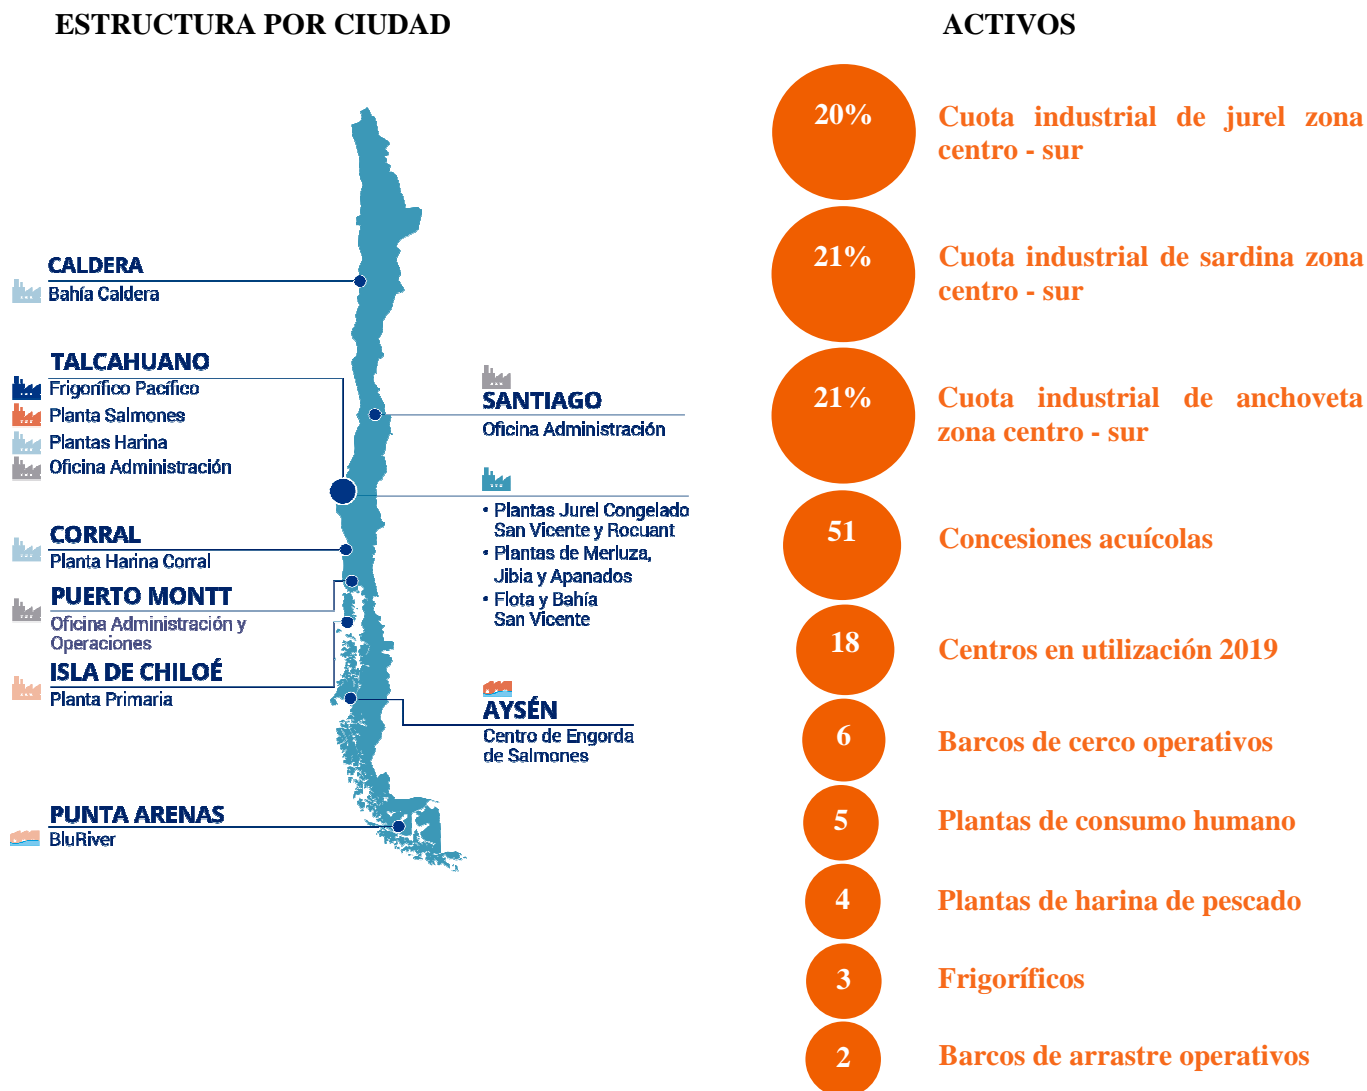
ESTRUCTURA POR CIUDAD

CALDERA
Bahía Caldera

TALCAHUANO
Frigorífico Pacífico
Planta Salmones
Plantas Harina
Oficina Administración

CORRAL
Planta Harina Corral

PUERTO MONTT
Oficina Administración y Operaciones

ISLA DE CHILOÉ
Planta Primaria

PUNTA ARENAS
BluRiver

SANTIAGO
Oficina Administración

• Plantas Jurel Congelado San Vicente y Rocuant
• Plantas de Merluza, Jibia y Apanados
• Flota y Bahía San Vicente

AYSÉN
Centro de Engorda de Salmones

ACTIVOS

20% Cuota industrial de jurel zona centro - sur

21% Cuota industrial de sardina zona centro - sur

21% Cuota industrial de anchoveta zona centro - sur

51 Concesiones acuícolas

18 Centros en utilización 2019

6 Barcos de cerco operativos

5 Plantas de consumo humano

4 Plantas de harina de pescado

3 Frigoríficos

2 Barcos de arrastre operativos